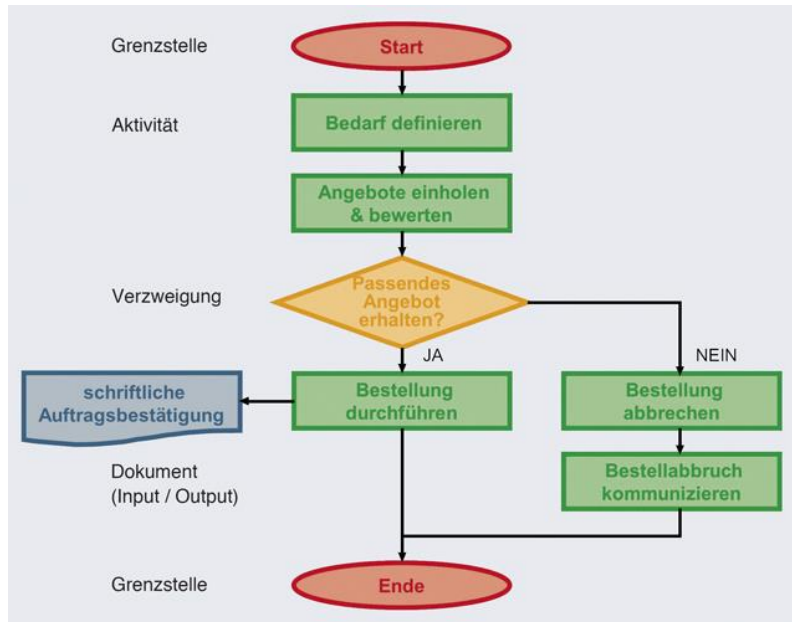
Grenzstelle
Start

Aktivität
Bedarf definieren

Angebote einholen & bewerten

Verzweigung
Passendes Angebot erhalten?

JA
NEIN

schriftliche Auftragsbestätigung
Bestellung durchführen
Bestellung abbrechen

Dokument (Input / Output)
Bestellabbruch kommunizieren

Grenzstelle
Ende